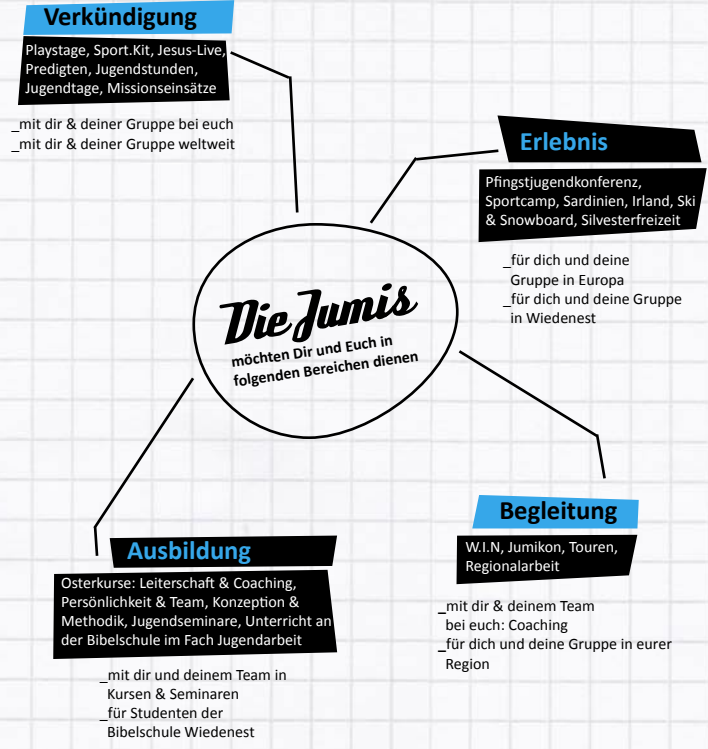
Verkündigung

Playstage, Sport.Kit, Jesus-Live, Predigten, Jugendstunden, Jugendtage, Missionseinsätze

_mit dir & deiner Gruppe bei euch
_mit dir & deiner Gruppe weltweit

Erlebnis

Pfingstjugendkonferenz, Sportcamp, Sardinien, Irland, Ski & Snowboard, Silvesterfreizeit

_für dich und deine Gruppe in Europa
_für dich und deine Gruppe in Wiedenest

Die Jumis
möchten Dir und Euch in folgenden Bereichen dienen

Begleitung

W.I.N, Jumikon, Touren, Regionalarbeit

_mit dir & deinem Team bei euch: Coaching
_für dich und deine Gruppe in eurer Region

Ausbildung

Osterkurse: Leiterschaft & Coaching, Persönlichkeit & Team, Konzeption & Methodik, Jugendseminare, Unterricht an der Bibelschule im Fach Jugendarbeit

_mit dir und deinem Team in Kursen & Seminaren
_für Studenten der Bibelschule Wiedenest